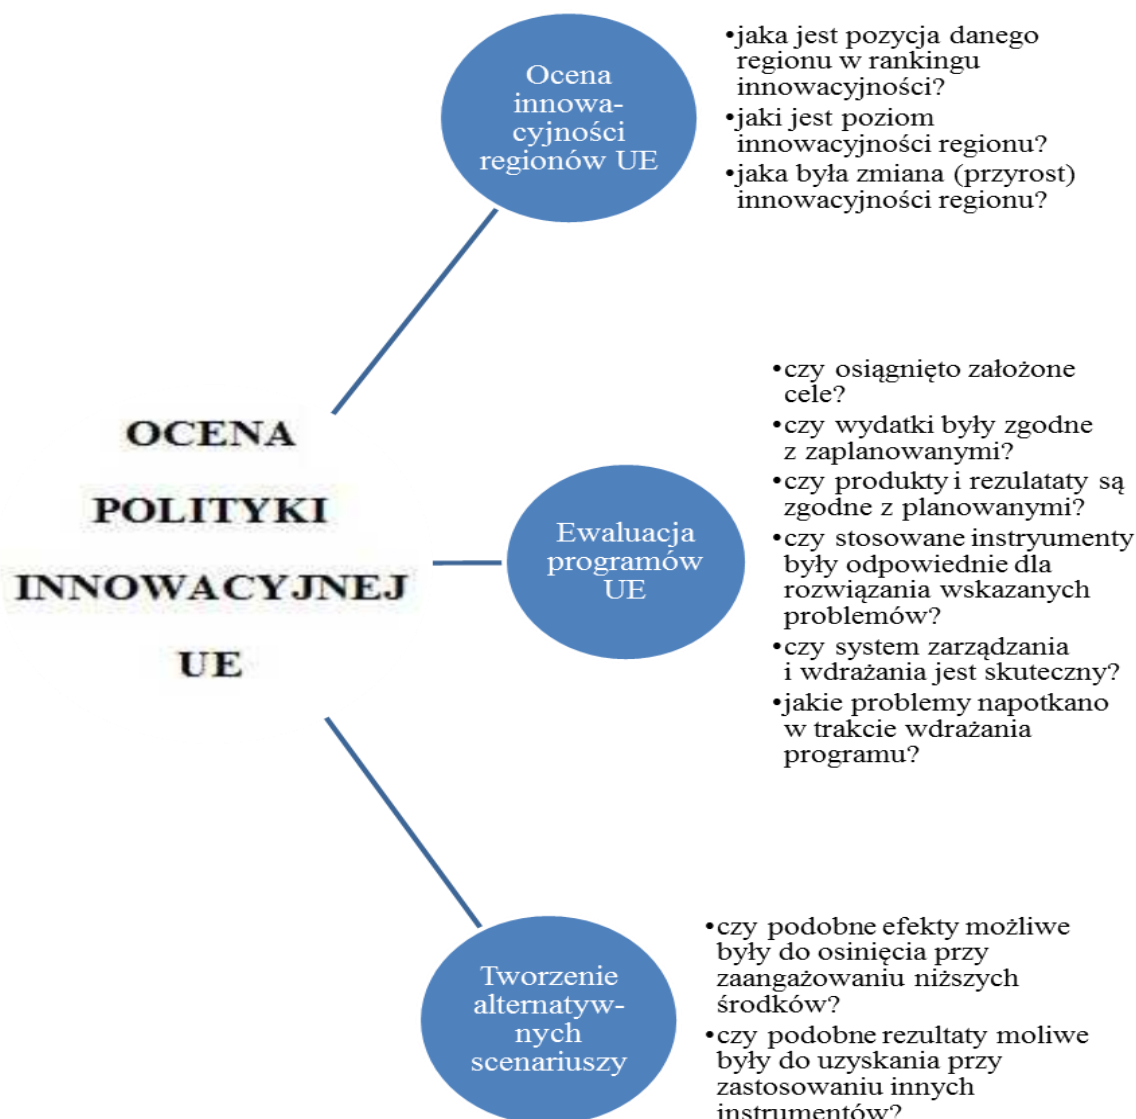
OCENA POLITYKI INNOWACYJNEJ UE

Ocena innowacyjności regionów UE

•jaka jest pozycja danego regionu w rankingu innowacyjności?
•jaki jest poziom innowacyjności regionu?
•jaka była zmiana (przyrost) innowacyjności regionu?

Ewaluacja programów UE

•czy osiągnięto założone cele?
•czy wydatki były zgodne z zaplanowanymi?
•czy produkty i rezulataty są zgodne z planowanymi?
•czy stosowane instryumenty były odpowiednie dla rozwiązania wskazanych problemów?
•czy system zarządzania i wdrażania jest skuteczny?
•jakie problemy napotkano w trakcie wdrażania programu?

Tworzenie alternatywnych scenariuszy

•czy podobne efekty możliwe były do osinięcia przy zaangażowaniu niższych środków?
•czy podobne rezultaty moliwe były do uzyskania przy zastosowaniu innych instrumentów?